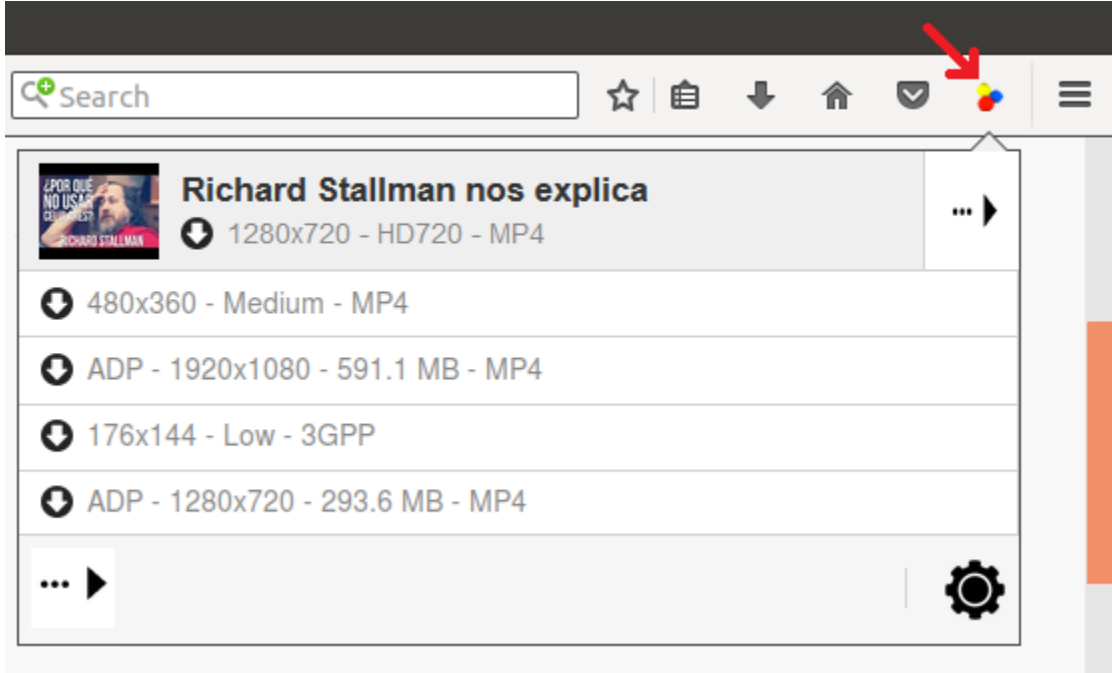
Search

¿POR QUÉ NO USAR CELULARES? RICHARD STALLMAN

Richard Stallman nos explica

1280x720 - HD720 - MP4

480x360 - Medium - MP4

ADP - 1920x1080 - 591.1 MB - MP4

176x144 - Low - 3GPP

ADP - 1280x720 - 293.6 MB - MP4